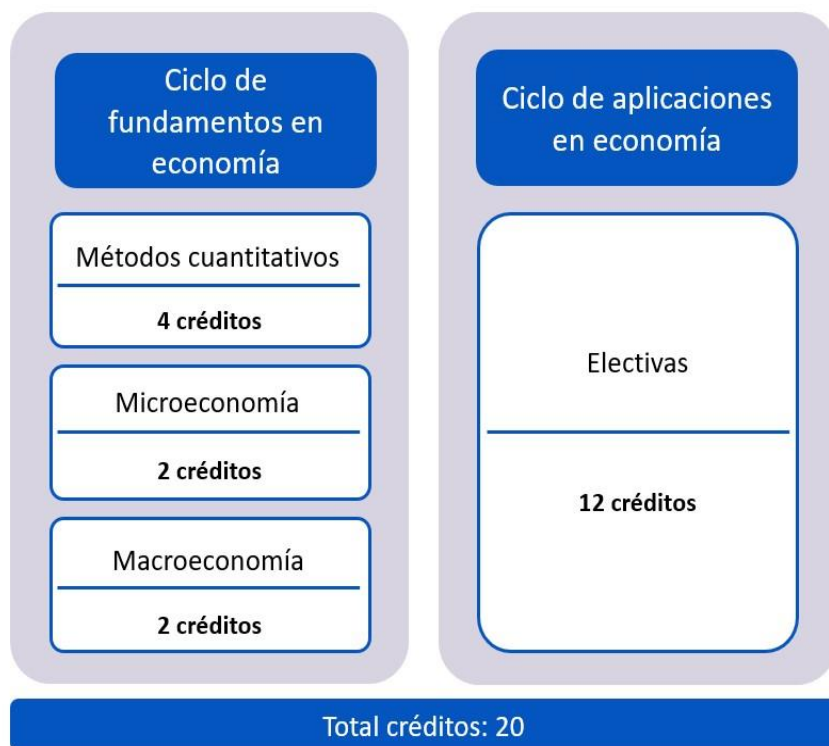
Ciclo de fundamentos en economía

Métodos cuantitativos

4 créditos

Microeconomía

2 créditos

Macroeconomía

2 créditos

Ciclo de aplicaciones en economía

Electivas

12 créditos

Total créditos: 20